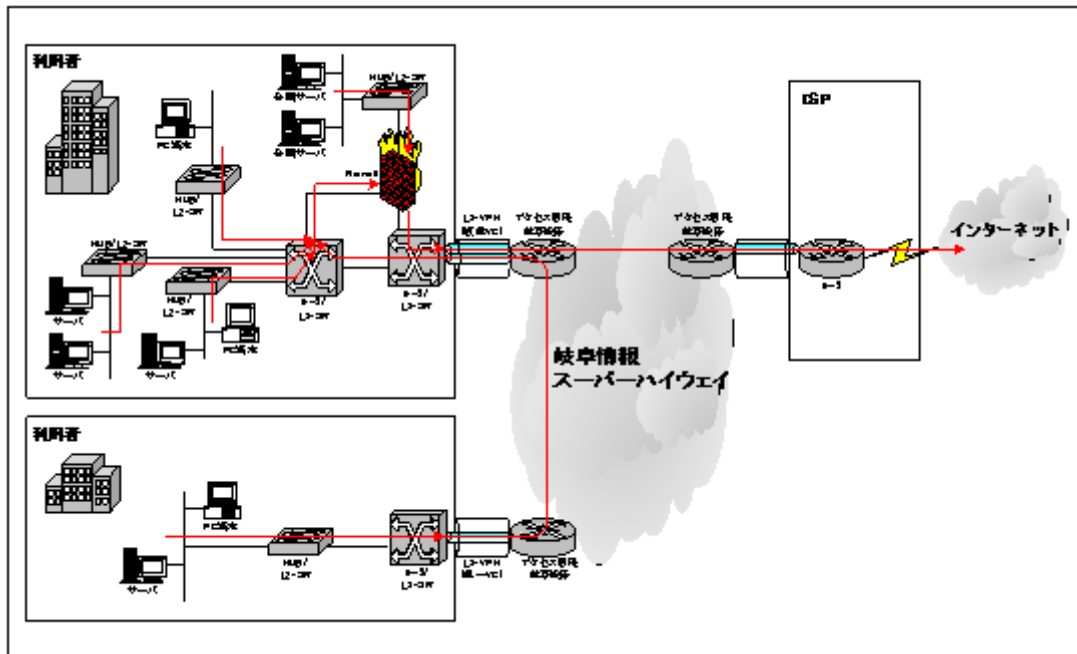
利用者

公開サーバ

公開サーバ

HUB/L2-SW

PC端末

HUB/L2-SW

Firewall

HUB/L2-SW

HUB/L2-SW

サーバ

サーバ

サーバ

PC端末

ルータ/L3-SW

ルータ/L3-SW

L3-VPN

アクセス回線終端装置

アクセス回線終端装置

ISP

ルータ

インターネット

岐阜情報スーパーハイウェイ

利用者

PC端末

HUB/L2-SW

ルータ/L3-SW

L3-VPN

アクセス回線終端装置

サーバ